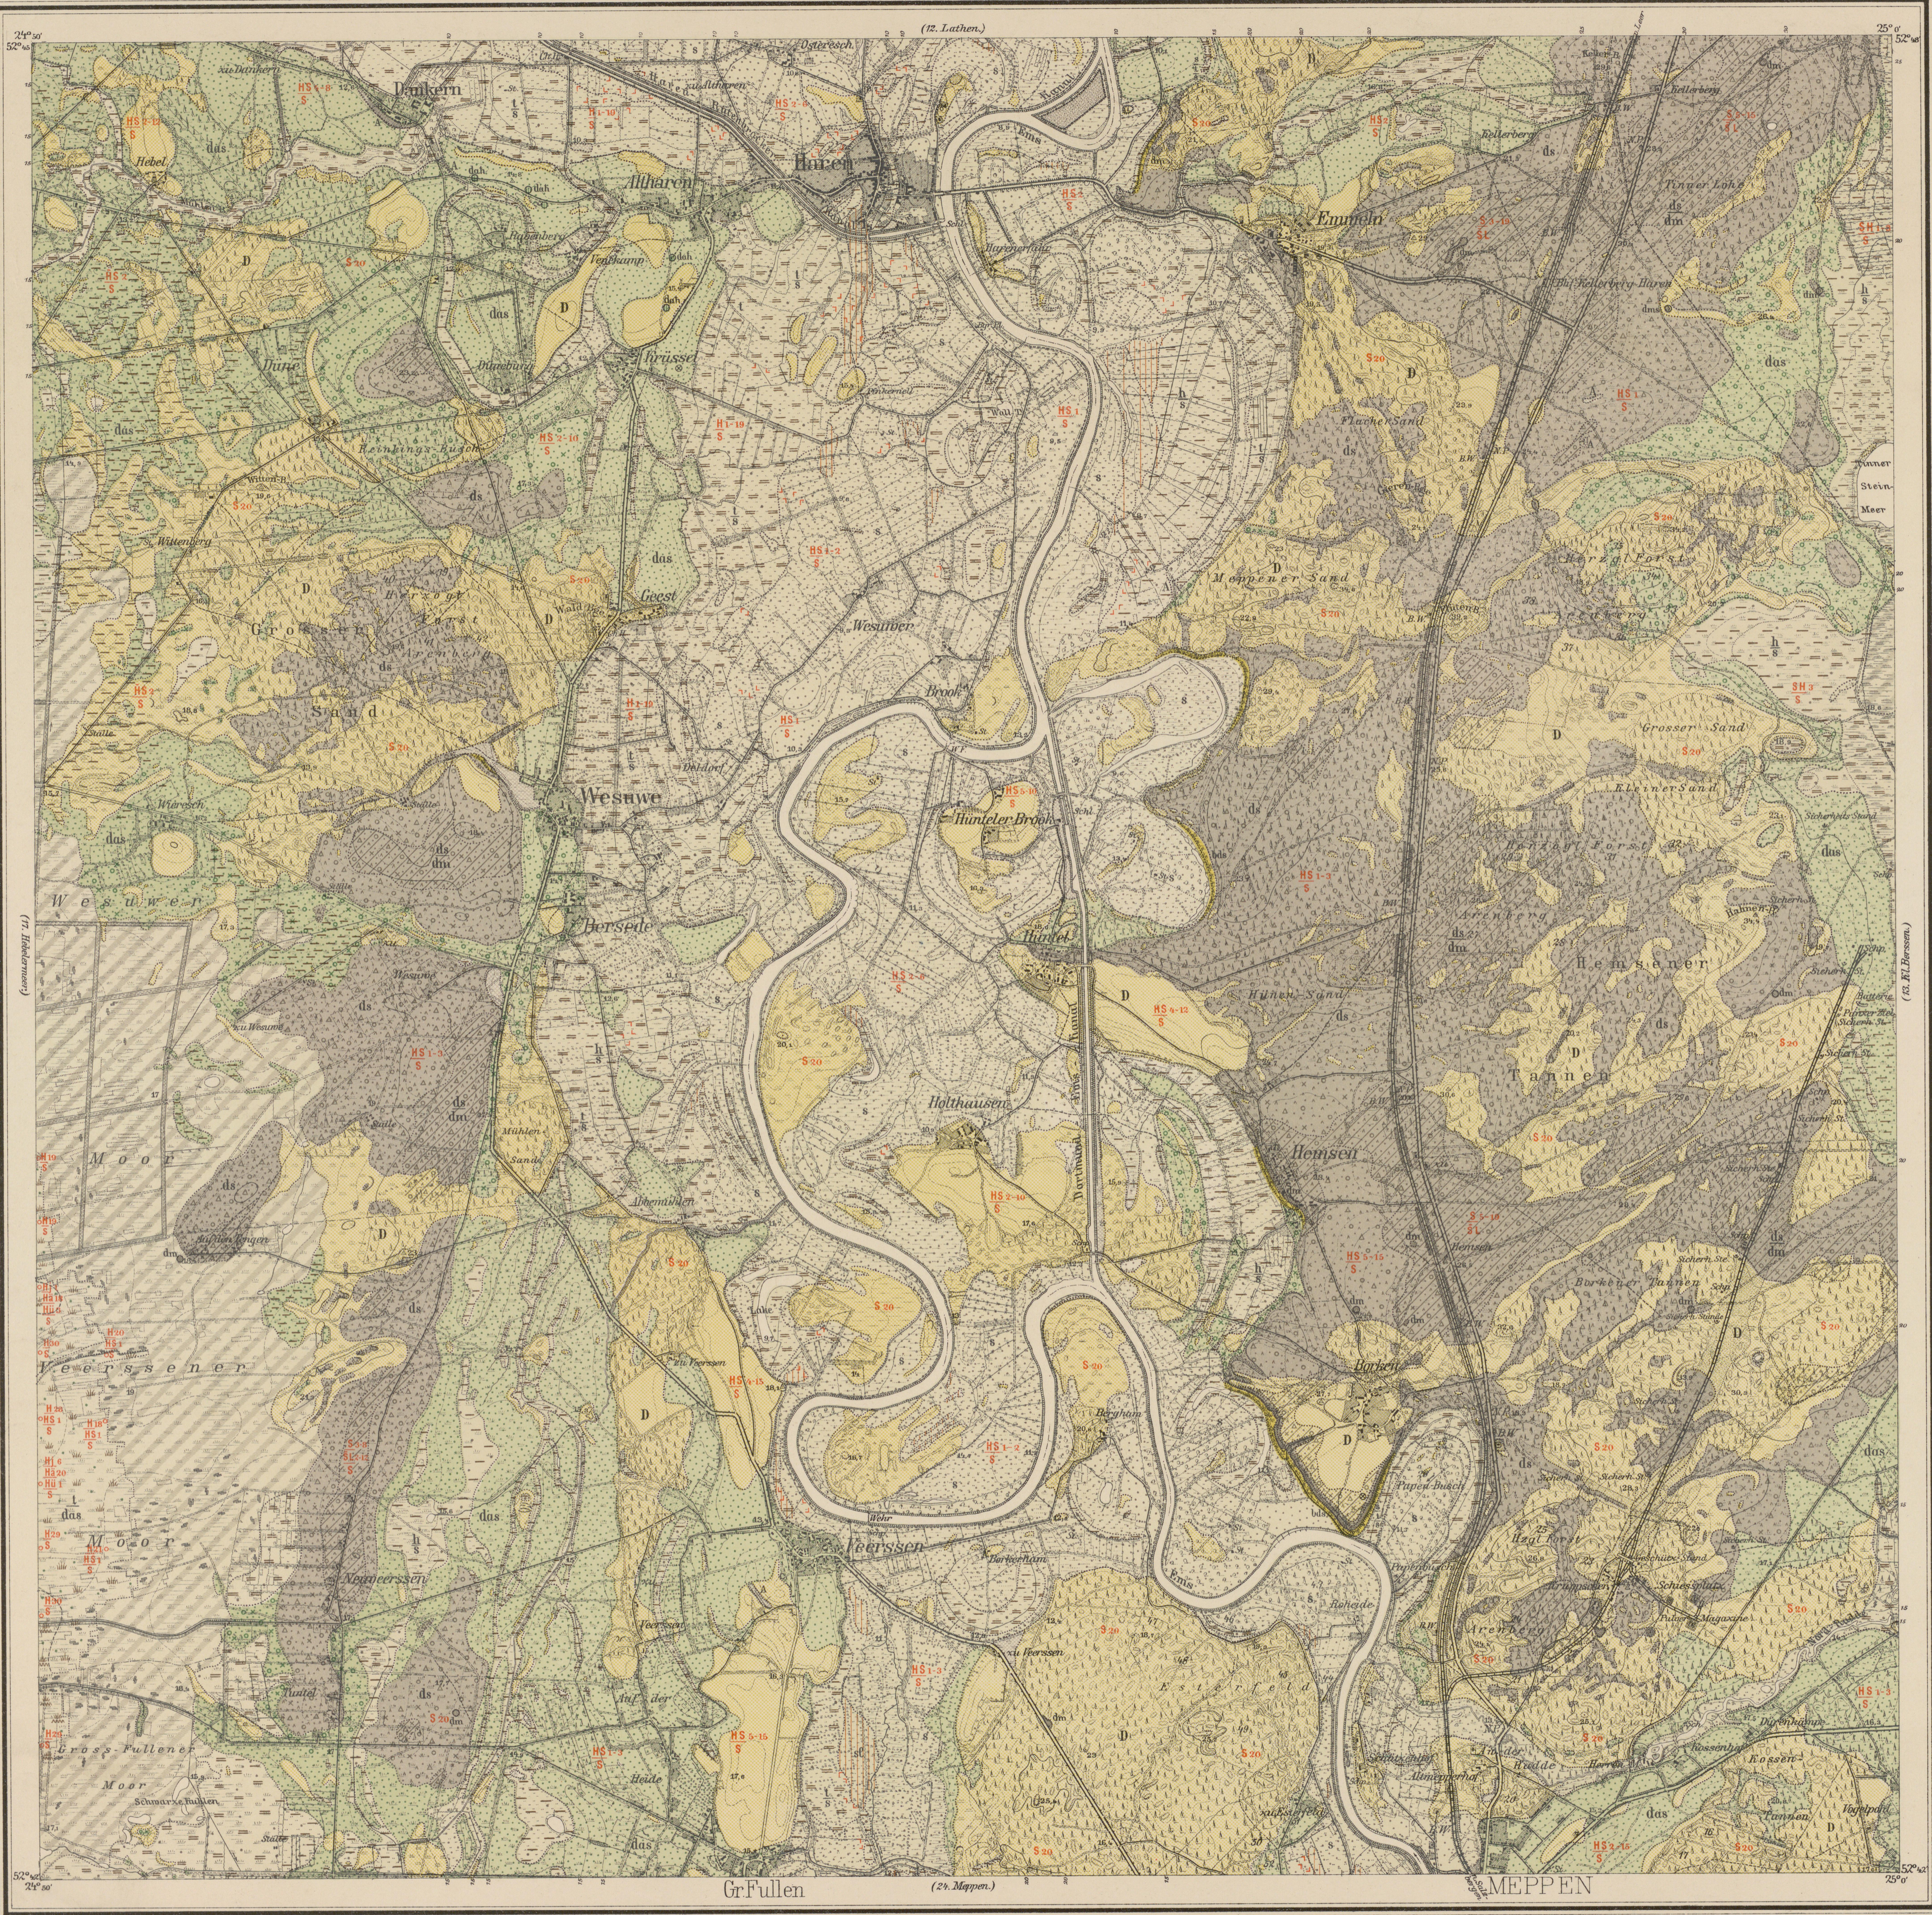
(tt. Lathen.)

Lehrte

Tinnen

Hüven

Emmeln

Ilharen

Grosser Sand

Geeste

Wesuwe

Dersum

Hunteler Brook

Holthausen

Hemsen

Bokeloh

Versen

Moor

Moor

Wesuweer

Versener

Rühler Sand

Remsener

Tannen

Meppener Sand

Gr.Fullen

(24. Meppen.)

MEPPEN